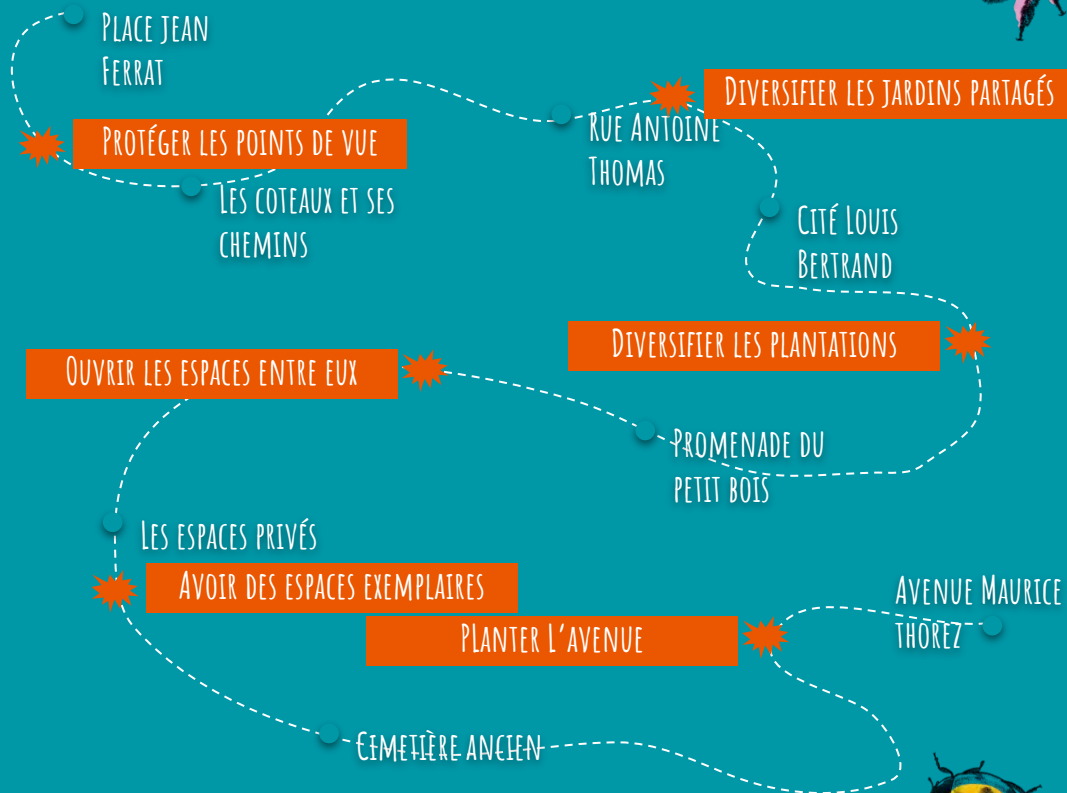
Place jean Ferrat

Protéger les points de vue

Les coteaux et ses chemins

Diversifier les jardins partagés

Rue Antoine Thomas

Cité Louis Bertrand

Diversifier les plantations

Ouvrir les espaces entre eux

Promenade du petit bois

Les espaces privés

Avoir des espaces exemplaires

Avenue Maurice thorez

Planter l'avenue

Cimetière ancien